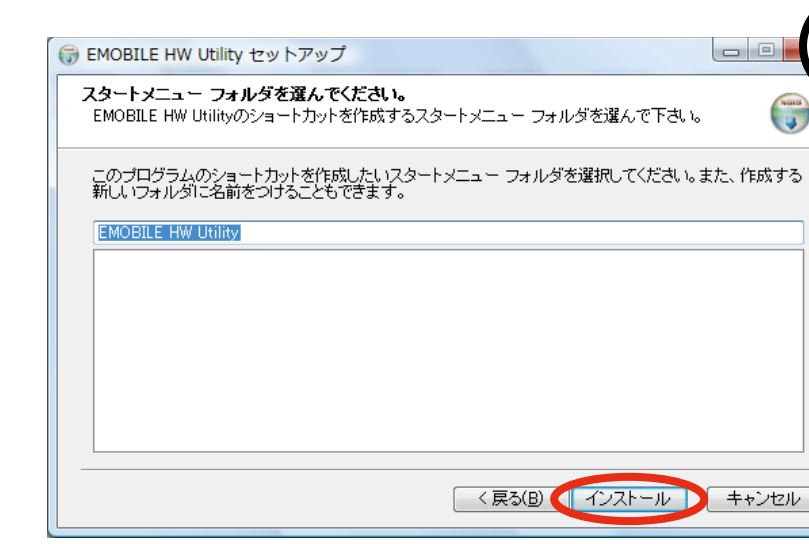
EMOBILE HW Utility セットアップ

スタートメニュー フォルダを選んでください。
EMOBILE HW Utilityのショートカットを作成するスタートメニュー フォルダを選んで下さい。

このプログラムのショートカットを作成したいスタートメニュー フォルダを選択してください。また、作成する新しいフォルダに名前をつけることもできます。

EMOBILE HW Utility

< 戻る(B)
インストール
キャンセル